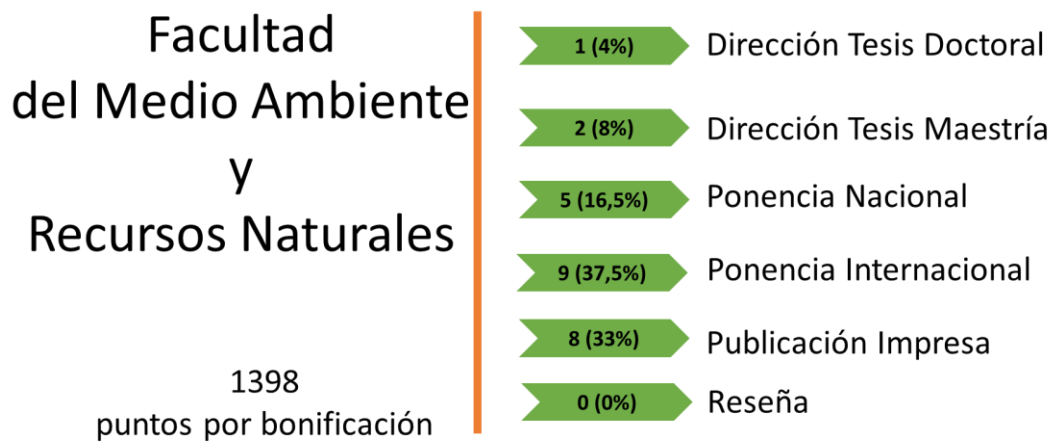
Facultad
del Medio Ambiente
y
Recursos Naturales

1398
puntos por bonificación

1 (4%) Dirección Tesis Doctoral

2 (8%) Dirección Tesis Maestría

5 (16,5%) Ponencia Nacional

9 (37,5%) Ponencia Internacional

8 (33%) Publicación Impresa

0 (0%) Reseña